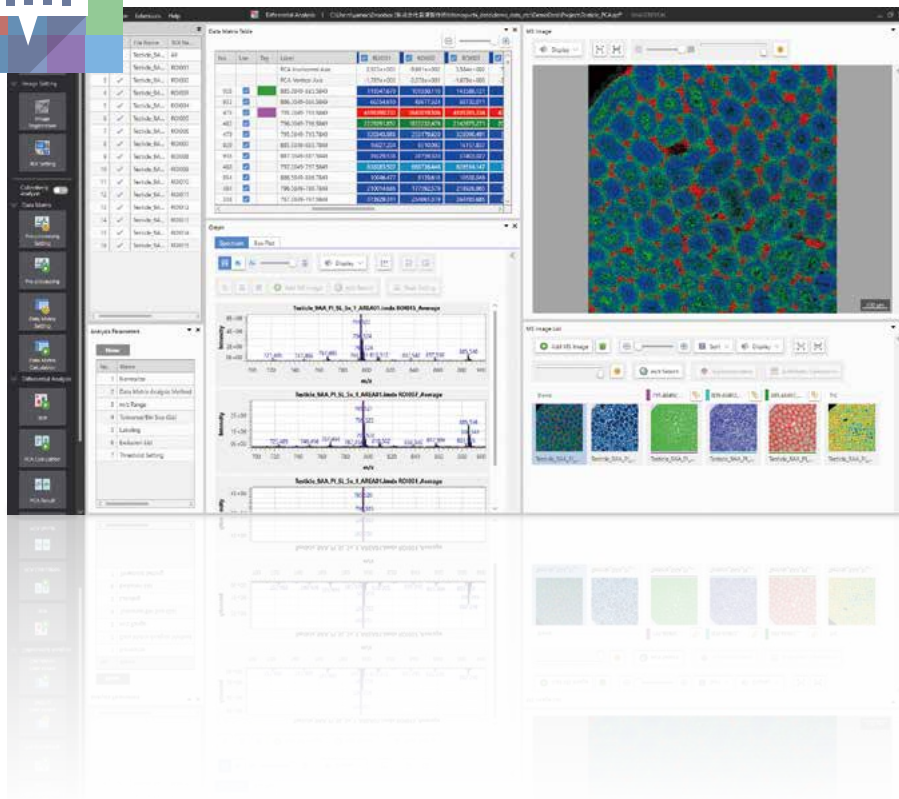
Extension Help
Differential Analysis

Image Setting
Image Registration
ROI Setting
Differential analysis
Data Matrix
Pre-processing Setting
Pre-processing
Data Matrix Setting
Data Matrix Calculation
Differential Analysis
ROI
PCA Calculation
PCA Result

| No. | | File Name | ROI Na... |
|---|---|---|---|
| | | Testicle_SA... | All |
| 3 | ✓ | Testicle_SA... | ROI001 |
| 4 | ✓ | Testicle_SA... | ROI003 |
| 5 | ✓ | Testicle_SA... | ROI004 |
| 6 | ✓ | Testicle_SA... | ROI005 |
| 7 | ✓ | Testicle_SA... | ROI006 |
| 8 | ✓ | Testicle_SA... | ROI007 |
| 9 | ✓ | Testicle_SA... | ROI008 |
| 10 | ✓ | Testicle_SA... | ROI009 |
| 11 | ✓ | Testicle_SA... | ROI010 |
| 12 | ✓ | Testicle_SA... | ROI011 |
| 13 | ✓ | Testicle_SA... | ROI012 |
| 14 | ✓ | Testicle_SA... | ROI013 |
| 15 | ✓ | Testicle_SA... | ROI014 |
| 16 | ✓ | Testicle_SA... | ROI015 |

Analysis Parameter
New
| No. | Name |
|---|---|
| 1 | Normalize |
| 2 | Data Matrix Analysis Method |
| 3 | m/z Range |
| 4 | Tolerance/Bin Size (Da) |
| 5 | Labeling |
| 6 | Exclusion List |
| 7 | Threshold Setting |

Data Matrix Table
| No. | Use | Tag | Label | ROI001 | ROI002 | ROI003 |
|---|---|---|---|---|---|---|
| | | | PCA Horizontal Axis | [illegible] | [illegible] | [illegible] |
| | | | PCA Vertical Axis | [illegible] | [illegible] | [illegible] |
| 308 | ✓ | | 886.2949-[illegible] | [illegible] | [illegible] | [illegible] |
| 322 | ✓ | | 885.2949-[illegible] | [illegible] | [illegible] | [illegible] |
| 471 | ✓ | | 795.2949-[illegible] | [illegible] | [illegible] | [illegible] |
| 482 | ✓ | | 796.2949-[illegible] | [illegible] | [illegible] | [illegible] |
| 475 | ✓ | | 796.2949-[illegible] | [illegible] | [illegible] | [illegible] |
| 820 | ✓ | | 885.2949-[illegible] | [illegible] | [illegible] | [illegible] |
| 955 | ✓ | | 887.2949-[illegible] | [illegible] | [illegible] | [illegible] |
| 462 | ✓ | | 795.2949-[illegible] | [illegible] | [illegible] | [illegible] |
| 854 | ✓ | | 886.2949-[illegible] | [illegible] | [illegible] | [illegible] |
| 381 | ✓ | | 796.2949-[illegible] | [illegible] | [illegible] | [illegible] |
| 333 | ✓ | | 797.2949-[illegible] | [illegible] | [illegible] | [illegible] |

Graph
Spectrum Box Plot
Display
Add MS Image
Add Search
Peak Setting
Testicle_SAA_PI_SL_5s_1_AREA01.imdx ROI003_Average
Testicle_SAA_PI_SL_5s_1_AREA01.imdx ROI002_Average
Testicle_SAA_PI_SL_5s_1_AREA01.imdx ROI001_Average
Intensity
m/z

MS Image
Display
100 µm

MS Image List
Add MS Image
Sort
Display
Add Search
Testicle_SAA_PI... Testicle_SAA_PI... Testicle_SAA_PI... Testicle_SAA_PI... Testicle_SAA_PI... Testicle_SAA_PI...